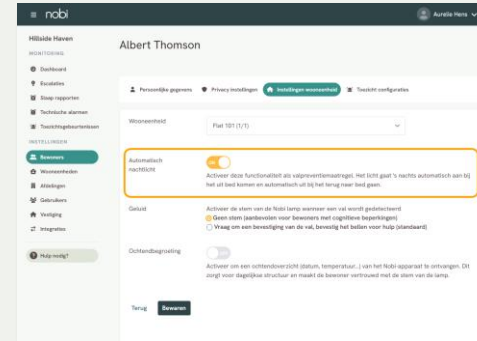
nobi

Aurelie Hens

Hillside Haven

MONITORING

Dashboard

Escalaties

Slaap rapporten

Technische alarmen

Toezichtgebeurtenissen

INSTELLINGEN

Bewoners

Wooneenheden

Afdelingen

Gebruikers

Veiligheid

Integraties

Hulp nodig?

Albert Thomson

Persoonlijke gegevens

Privacy instellingen

Instellingen wooneenheid

Toezicht configuraties

Wooneenheid

Flat 101 (1/1)

Automatisch nachtlicht

Activeer deze functionaliteit als valpreventiemaatregel. Het licht gaat 's nachts automatisch aan bij het uit bed komen en automatisch uit bij het terug naar bed gaan.

Geluid

Activeer de stem van de Nobi lamp wanneer een val wordt gedetecteerd

Geen stem (aanbevolen voor bewoners met cognitieve beperkingen)

Vraag om een bevestiging van de val, bevestig het bellen voor hulp (standaard)

Ochtendbegroeting

Activeer om een ochtendoverzicht (datum, temperatuur...) van het Nobi apparaat te ontvangen. Dit zorgt voor dagelijkse structuur en maakt de bewoner vertrouwd met de stem van de lamp.

Terug

Bewaren